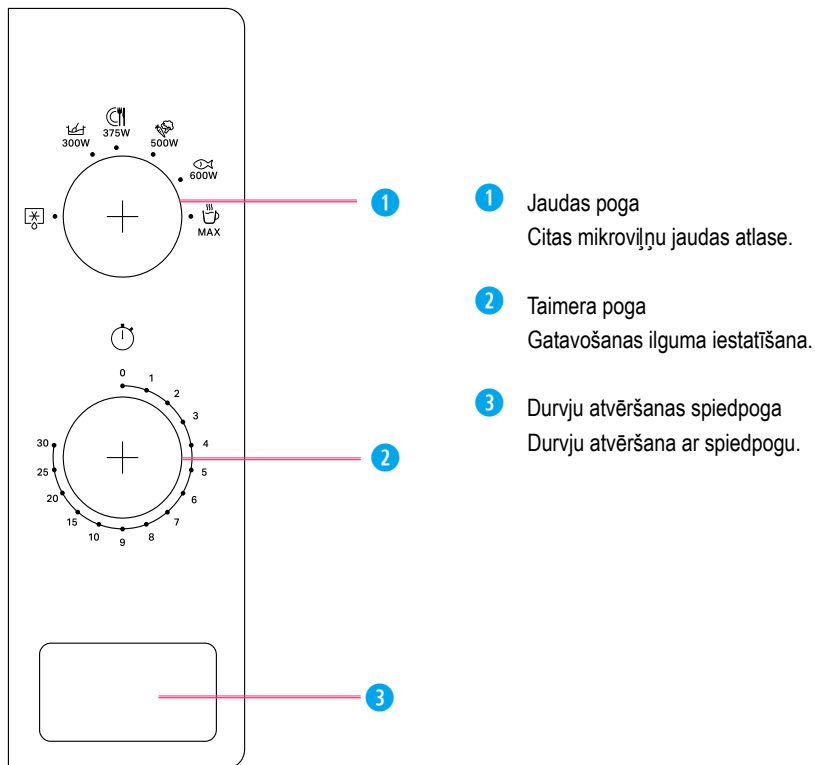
300W
375W
500W
600W
MAX

0
1
2
3
4
5
6
7
8
9
10
15
20
25
30

1
2
3

1 Jaudas poga
Citas mikroviļņu jaudas atlase.

2 Taimera poga
Gatavošanas ilguma iestatīšana.

3 Durvju atvēršanas spiedpoga
Durvju atvēršana ar spiedpogu.